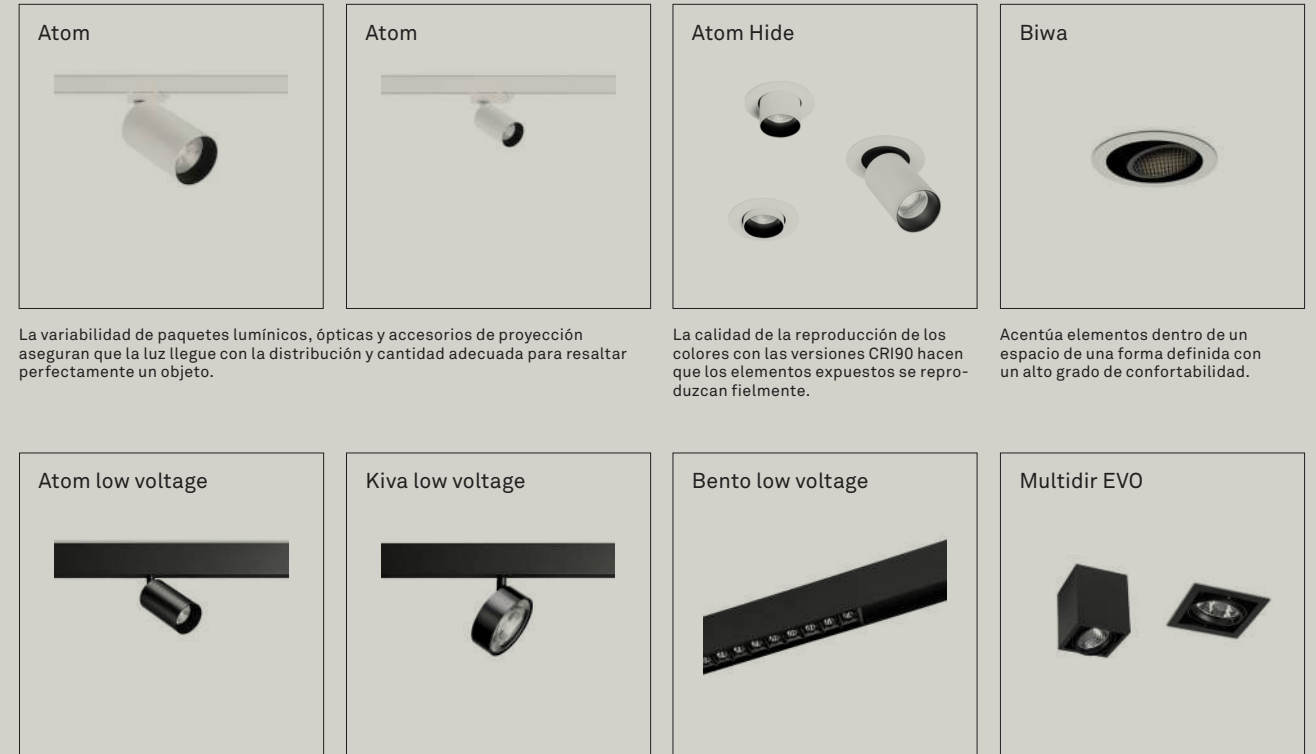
Atom

Atom

Atom Hide

Biwa

La variabilidad de paquetes lumínicos, ópticas y accesorios de proyección aseguran que la luz llegue con la distribución y cantidad adecuada para resaltar perfectamente un objeto.

La calidad de la reproducción de los colores con las versiones CRI90 hacen que los elementos expuestos se reproduzcan fielmente.

Acentúa elementos dentro de un espacio de una forma definida con un alto grado de confortabilidad.

Atom low voltage

Kiva low voltage

Bento low voltage

Multidir EVO